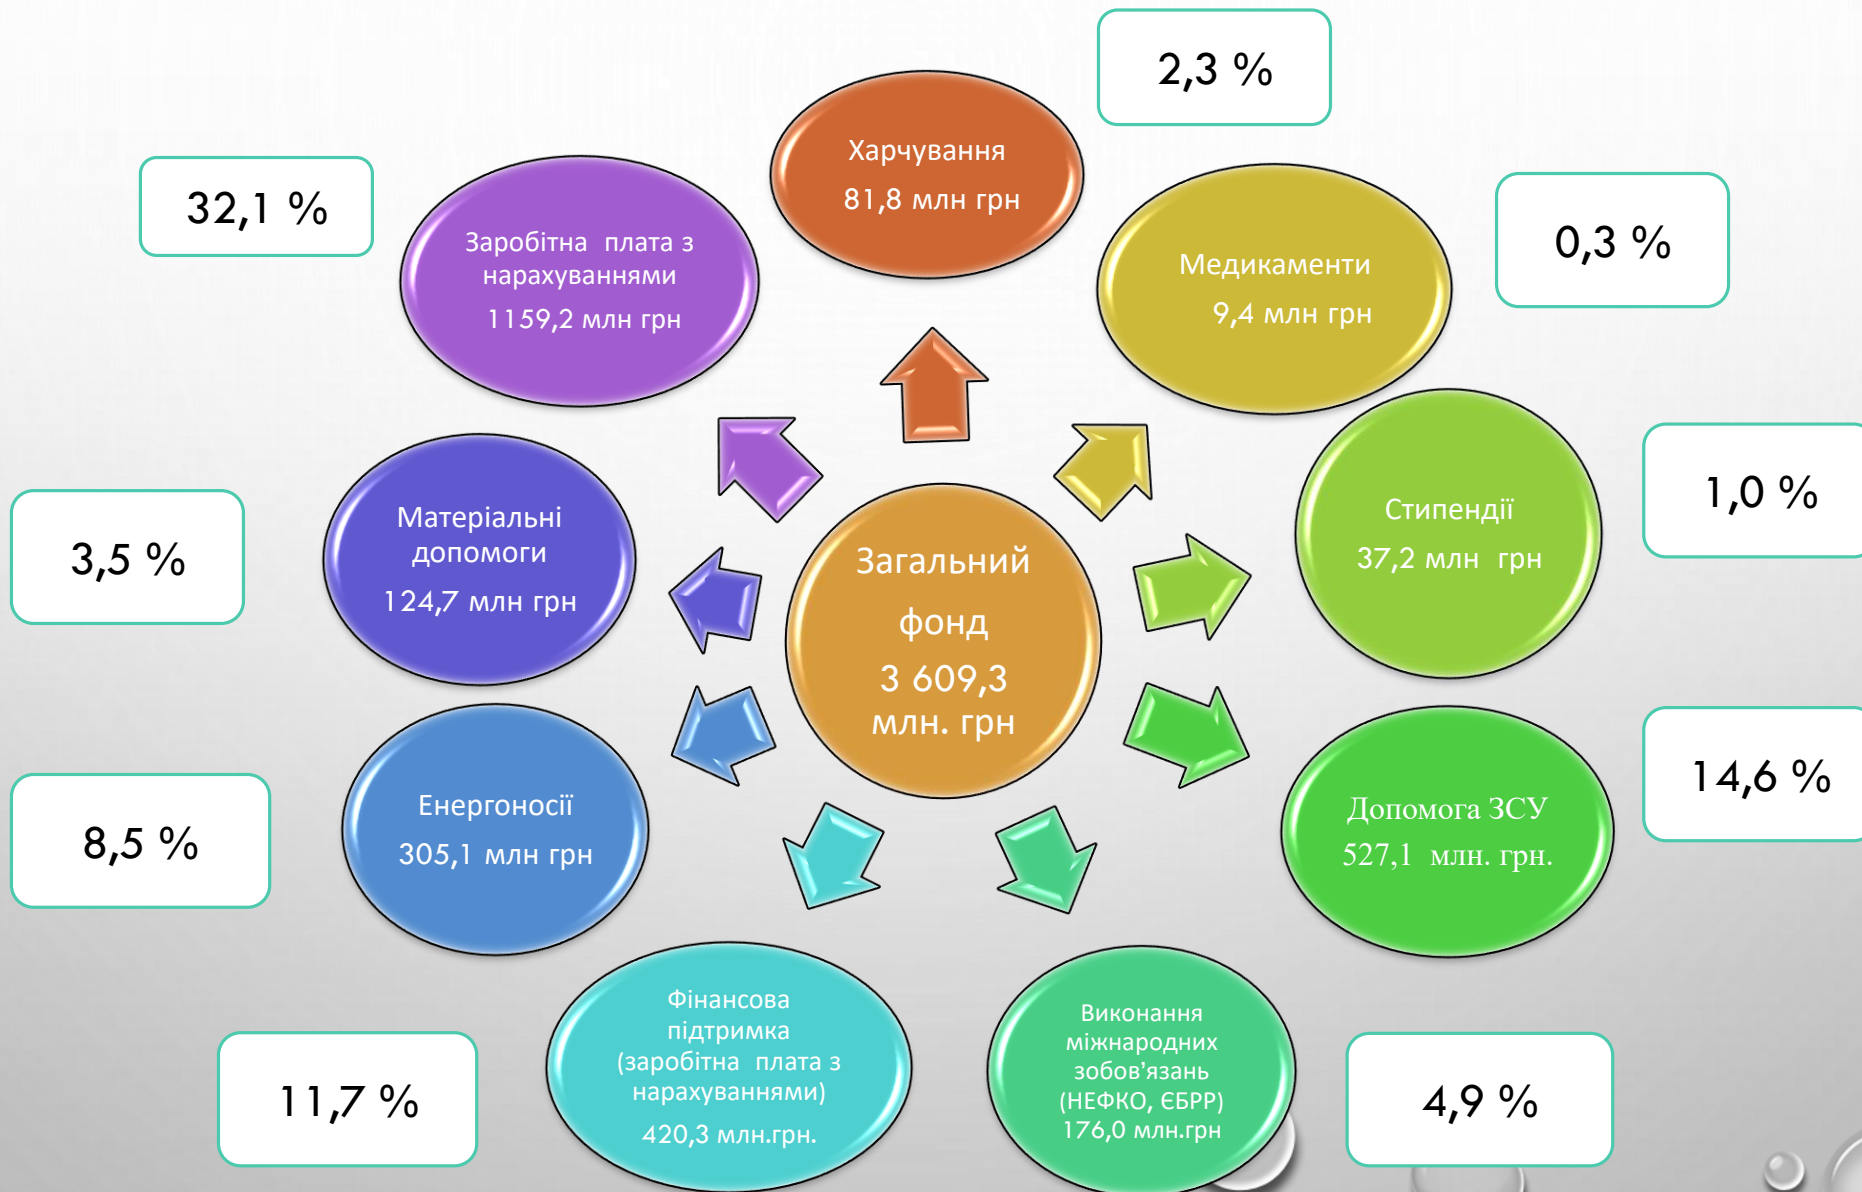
Загальний фонд 3 609,3 млн. грн

Харчування 81,8 млн грн

2,3 %

Медикаменти 9,4 млн грн

0,3 %

Стипендії 37,2 млн грн

1,0 %

Допомога ЗСУ 527,1 млн. грн.

14,6 %

Виконання міжнародних зобов'язань (НЕФКО, ЄБРР) 176,0 млн.грн

4,9 %

Фінансова підтримка (заробітна плата з нарахуваннями) 420,3 млн.грн.

11,7 %

Енергоносії 305,1 млн грн

8,5 %

Матеріальні допомоги 124,7 млн грн

3,5 %

Заробітна плата з нарахуваннями 1159,2 млн грн

32,1 %